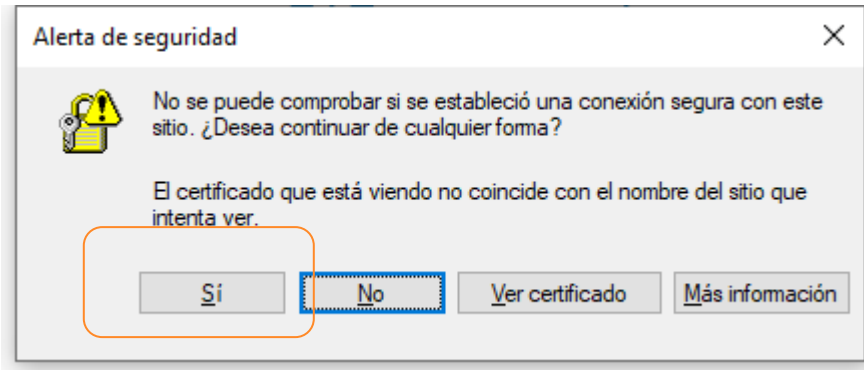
Alerta de seguridad

No se puede comprobar si se estableció una conexión segura con este sitio. ¿Desea continuar de cualquier forma?

El certificado que está viendo no coincide con el nombre del sitio que intenta ver.

Sí

No

Ver certificado

Más información